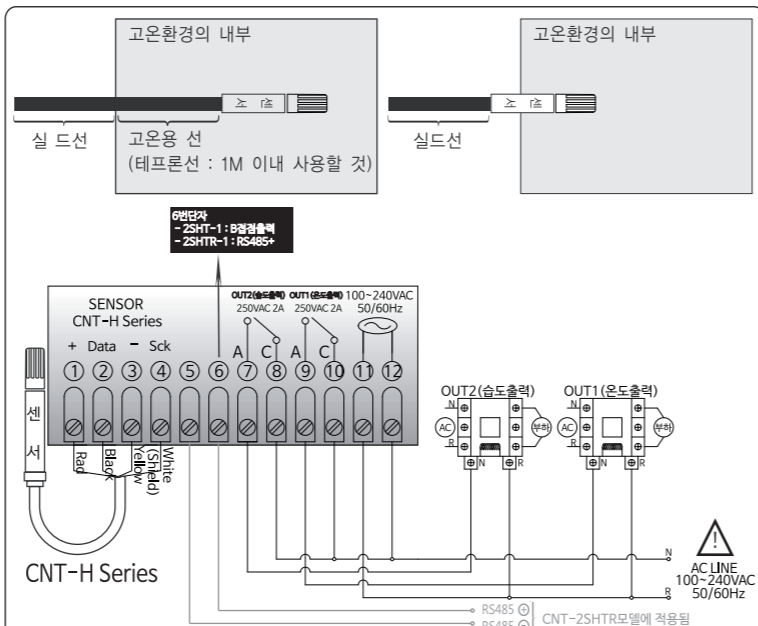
고온환경의 내부

고온환경의 내부

센서

센서

실 드선

고온용 선

(테프론선 : 1M 이내 사용할 것)

실드선

6번단자
- 2SHT-1 : B접점출력
- 2SHTR-1 : RS485+

SENSOR
CNT-H Series

OUT2(습도출력) 250VAC 2A

OUT1(온도출력) 250VAC 2A

100~240VAC 50/60Hz

+ Data − Sck

① ② ③ ④ ⑤ ⑥ ⑦ ⑧ ⑨ ⑩ ⑪ ⑫

A C A C

Red Black Yellow White (Shield)

센서

OUT2(습도출력)

OUT1(온도출력)

N R AC 부하 N R

N R AC 부하 N R

CNT-H Series

N R

AC LINE 100~240VAC 50/60Hz

RS485 ⊕
RS485 ⊖

CNT-2SHTR모델에 적용됨